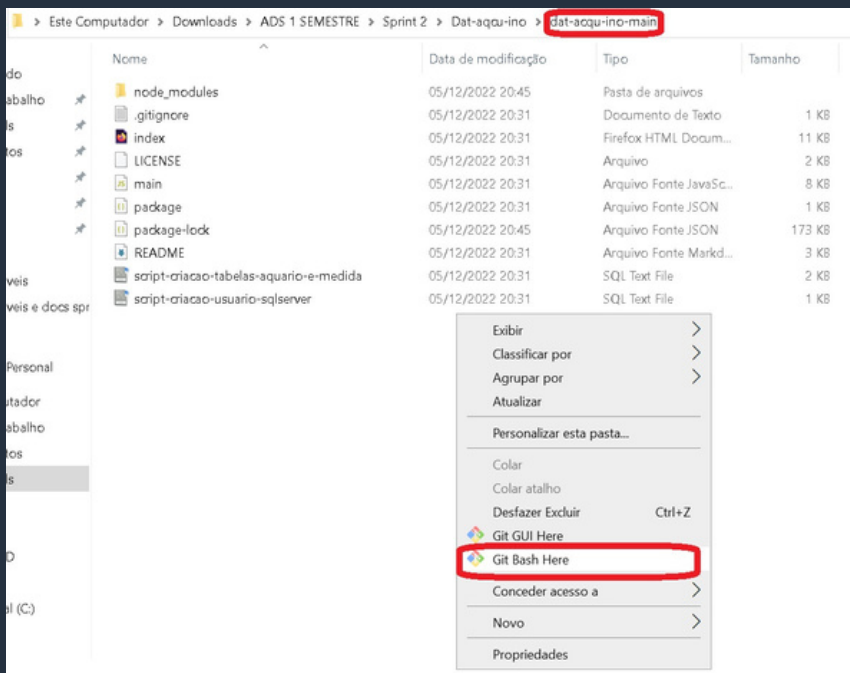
> Este Computador > Downloads > ADS 1 SEMESTRE > Sprint 2 > Dat-aqcu-ino > dat-acqu-ino-main

do
abalho
s
tos

veis
veis e docs spr

Personal
utador
abalho
tos
s

D

al (C:)

| Nome | Data de modificação | Tipo | Tamanho |
|---|---|---|---|
| node_modules | 05/12/2022 20:45 | Pasta de arquivos | |
| .gitignore | 05/12/2022 20:31 | Documento de Texto | 1 KB |
| index | 05/12/2022 20:31 | Firefox HTML Docum... | 11 KB |
| LICENSE | 05/12/2022 20:31 | Arquivo | 2 KB |
| main | 05/12/2022 20:31 | Arquivo Fonte JavaSc... | 8 KB |
| package | 05/12/2022 20:31 | Arquivo Fonte JSON | 1 KB |
| package-lock | 05/12/2022 20:45 | Arquivo Fonte JSON | 173 KB |
| README | 05/12/2022 20:31 | Arquivo Fonte Markd... | 3 KB |
| script-criacao-tabelas-aquario-e-medida | 05/12/2022 20:31 | SQL Text File | 2 KB |
| script-criacao-usuario-sqlserver | 05/12/2022 20:31 | SQL Text File | 1 KB |

Exibir
Classificar por
Agrupar por
Atualizar
Personalizar esta pasta...
Colar
Colar atalho
Desfazer Excluir Ctrl+Z
Git GUI Here
Git Bash Here
Conceder acesso a
Novo
Propriedades